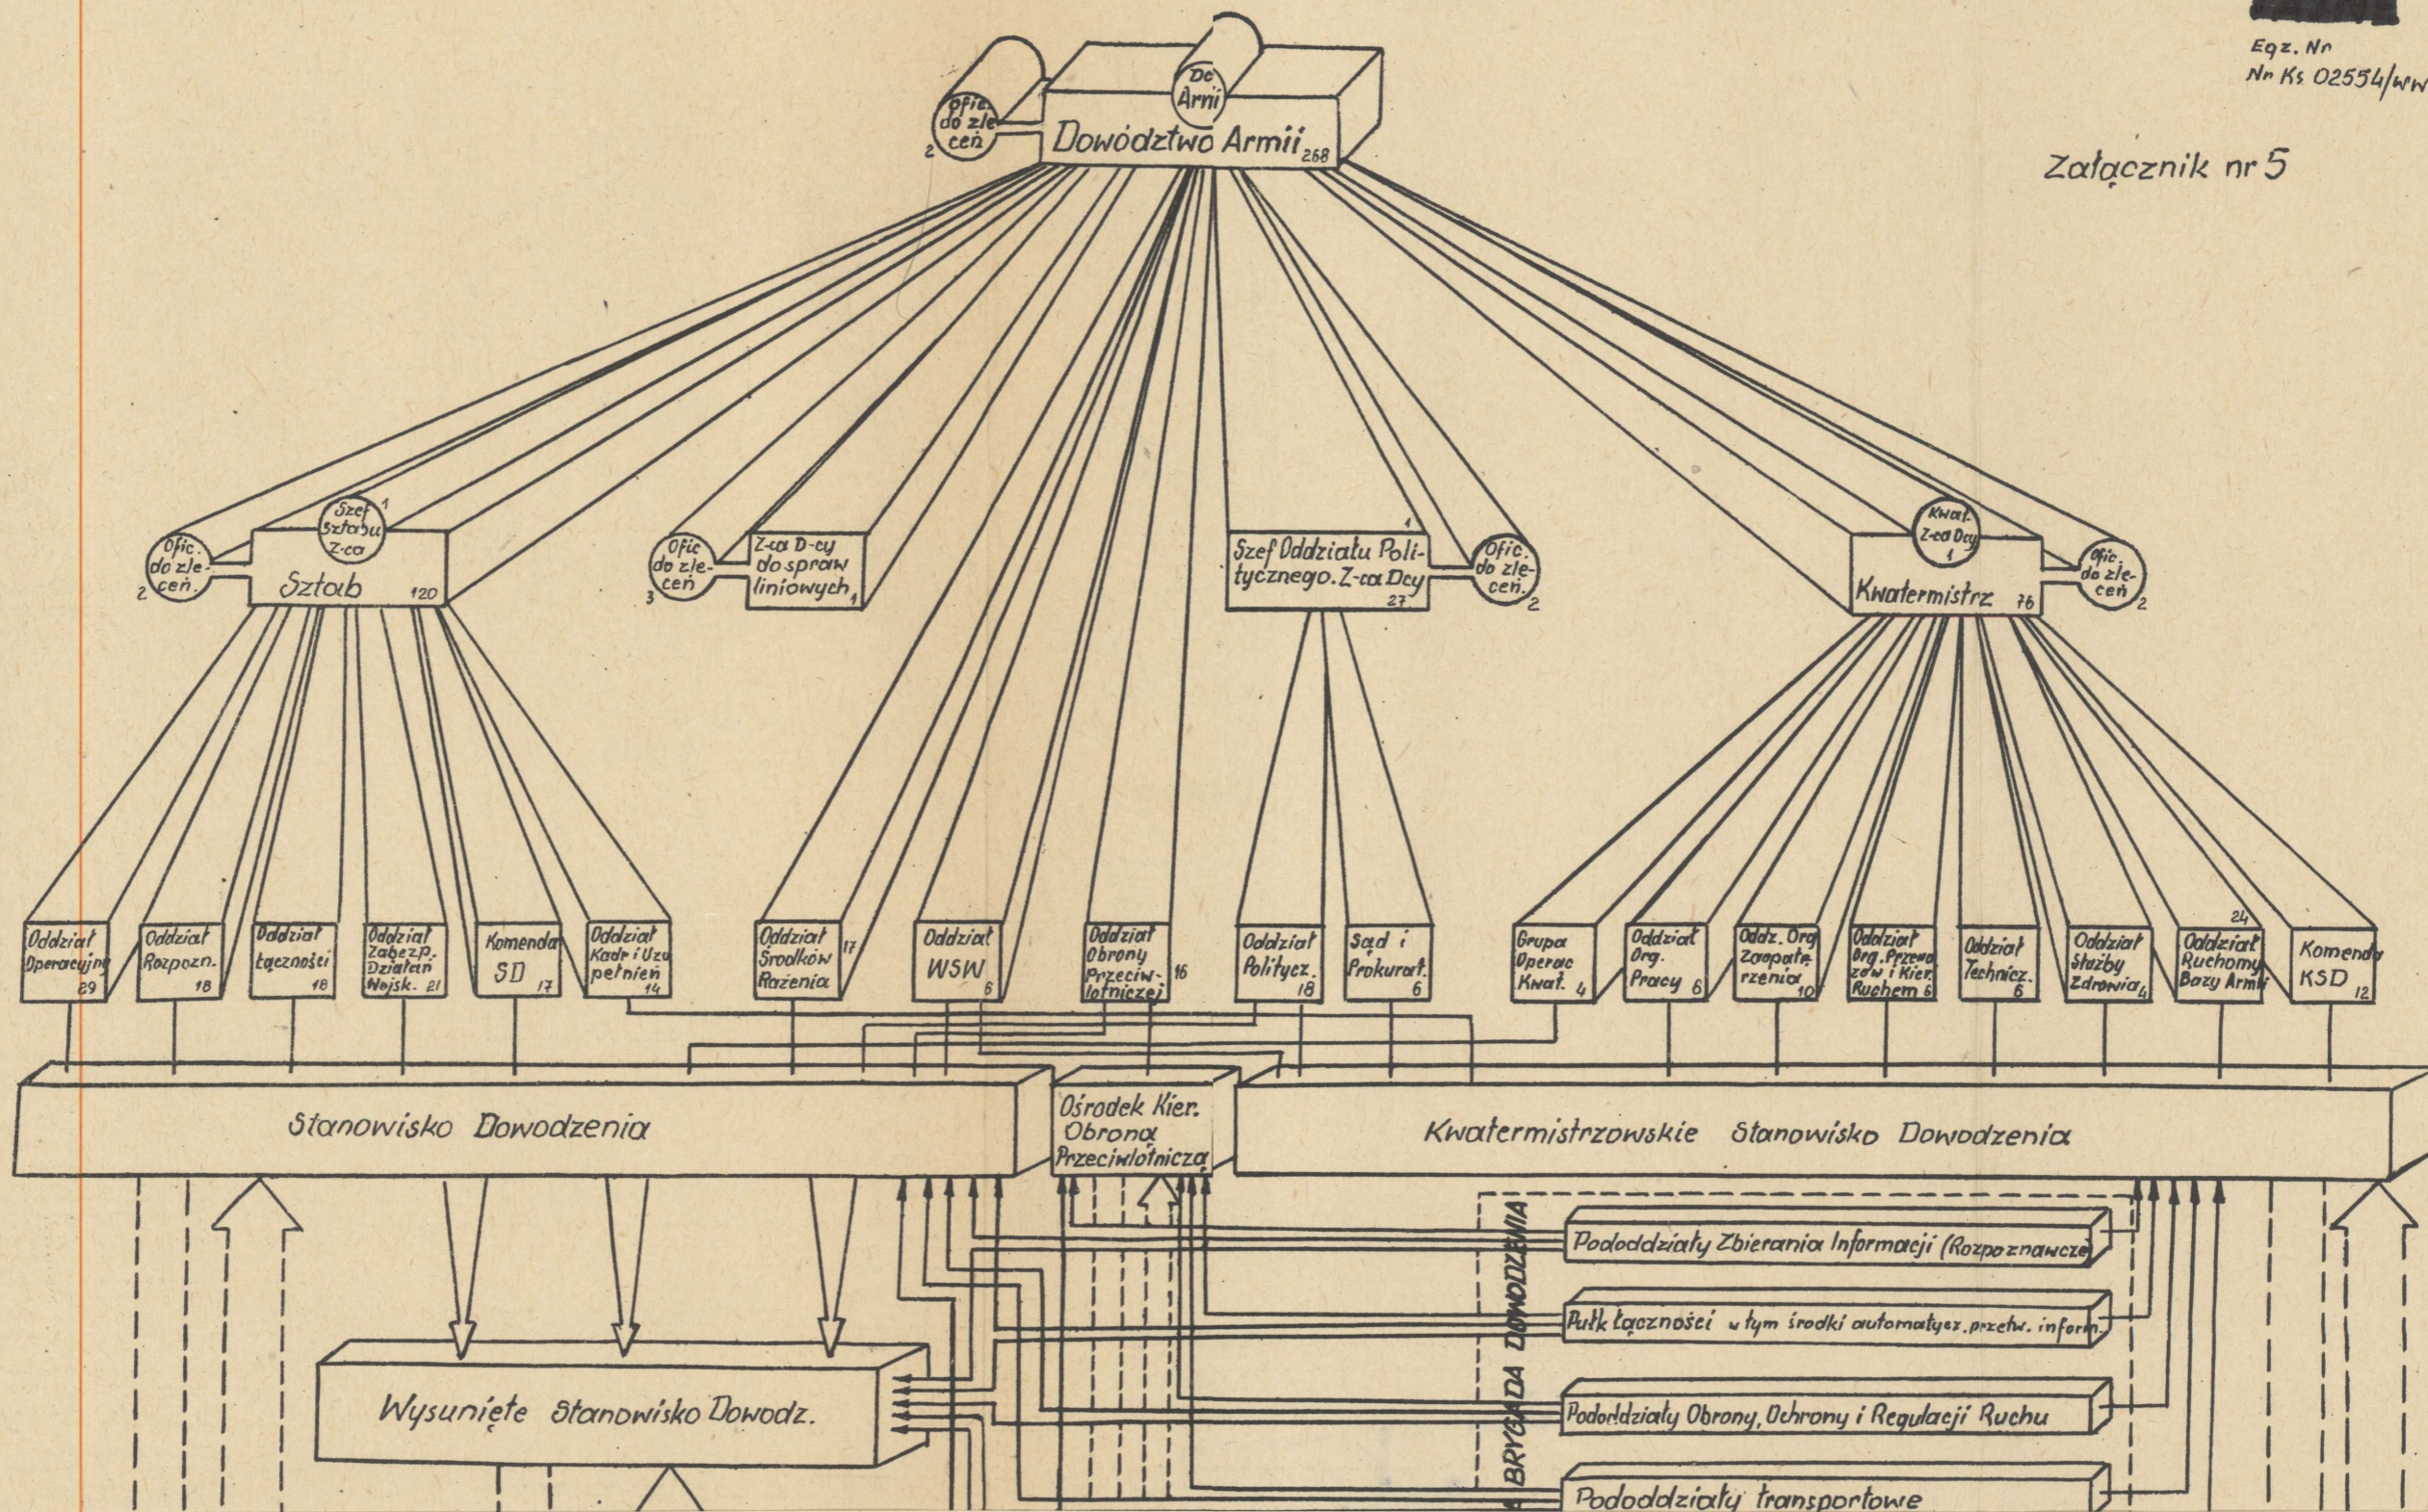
Egz. Nr
Nr Ks 02554/WW

Załącznik nr 5

Ofic. do zleceń 2
Dc Armii
Dowództwo Armii 268

Ofic. do zleceń. 2
Szef Sztabu Z-ca 1
Sztab 120

Ofic. do zleceń 3
Z-ca D-cy do spraw liniowych 1

Szef Oddziału Politycznego. Z-ca Dcy 1 27
Ofic. do zleceń. 2

Kwat. Z-ca Dcy 1
Kwatermistrz 76
Ofic. do zleceń 2

Oddział Operacyjny 29
Oddział Rozpozn. 18
Oddział Łączności 18
Oddział Zabezp. Działań Wojsk. 21
Komenda SD 17
Oddział Kadr i Uzupełnień 14
Oddział Środków Rażenia 17
Oddział WSW 6
Oddział Obrony Przeciwlotniczej 16
Oddział Polityczny. 18
Sąd i Prokurat. 6
Grupa Operac Kwat. 4
Oddział Org. Pracy 6
Oddz. Org. Zaopatrzenia 10
Oddział Org. Przewozów i Kier. Ruchem 6
Oddział Technicz. 6
Oddział Służby Zdrowia 4
Oddział Ruchomy Bazy Armii 24
Komenda KSD 12

Stanowisko Dowodzenia
Ośrodek Kier. Obroną Przeciwlotniczą
Kwatermistrzowskie Stanowisko Dowodzenia

BRYGADA DOWODZENIA
Pododdziały Zbierania Informacji (Rozpoznawcze
Pułk łączności w tym środki automatyz. przetw. inform.
Pododdziały Obrony, Ochrony i Regulacji Ruchu
Pododdziały transportowe

Wysunięte Stanowisko Dowodz.